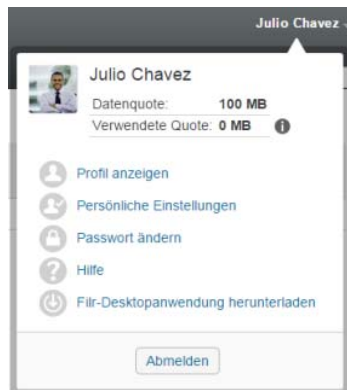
Julio Chavez

Julio Chavez

| Datenquote: | 100 MB |
|---|---|
| Verwendete Quote: | 0 MB |

Profil anzeigen

Persönliche Einstellungen

Passwort ändern

Hilfe

Filr-Desktopanwendung herunterladen

Abmelden